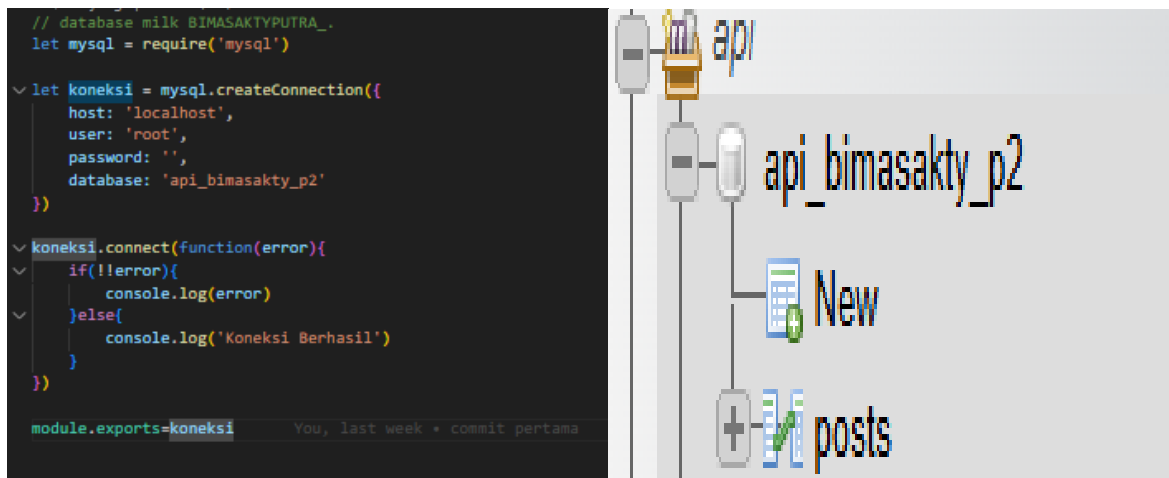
// database milk BIMASAKTYPUTRA_.
let mysql = require('mysql')

let koneksi = mysql.createConnection({
    host: 'localhost',
    user: 'root',
    password: '',
    database: 'api_bimasakty_p2'
})

koneksi.connect(function(error){
    if(!!error){
        console.log(error)
    }else{
        console.log('Koneksi Berhasil')
    }
})

module.exports=koneksi    You, last week • commit pertama

api
api_bimasakty_p2
New
posts